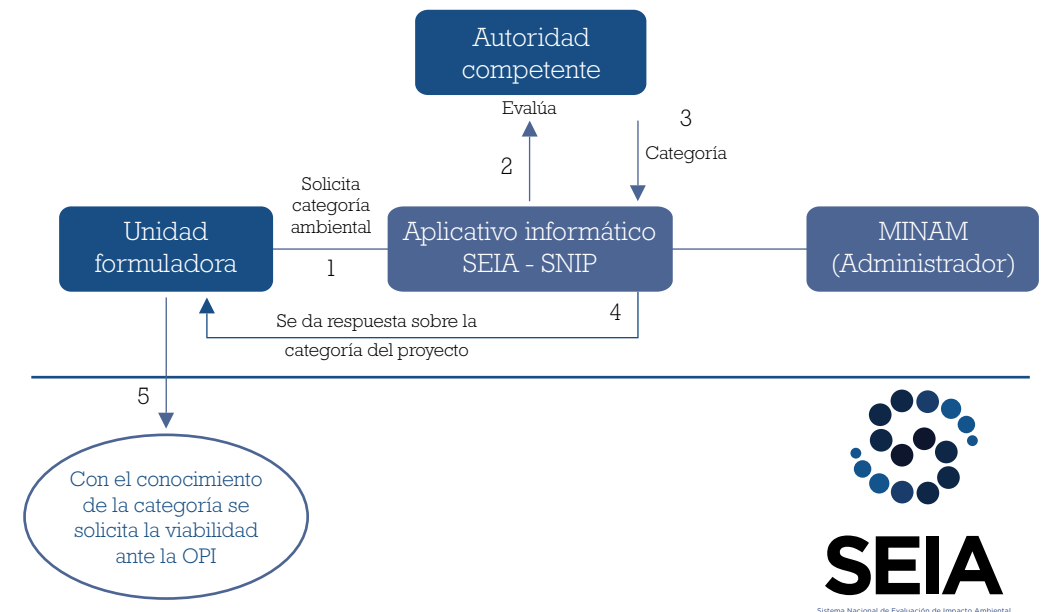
Autoridad competente

Evalúa

2

3

Categoría

Solicita categoría ambiental

1

Unidad formuladora

Aplicativo informático SEIA - SNIP

MINAM (Administrador)

4

Se da respuesta sobre la categoría del proyecto

5

Con el conocimiento de la categoría se solicita la viabilidad ante la OPI

SEIA

Sistema Nacional de Evaluación de Impacto Ambiental